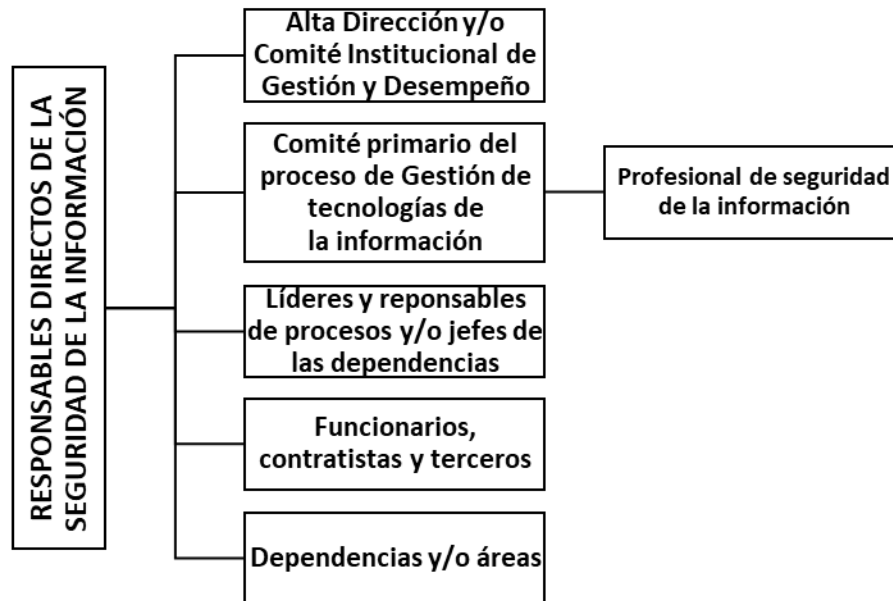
RESPONSABLES DIRECTOS DE LA SEGURIDAD DE LA INFORMACIÓN

Alta Dirección y/o Comité Institucional de Gestión y Desempeño

Comité primario del proceso de Gestión de tecnologías de la información

Profesional de seguridad de la información

Líderes y reponsables de procesos y/o jefes de las dependencias

Funcionarios, contratistas y terceros

Dependencias y/o áreas